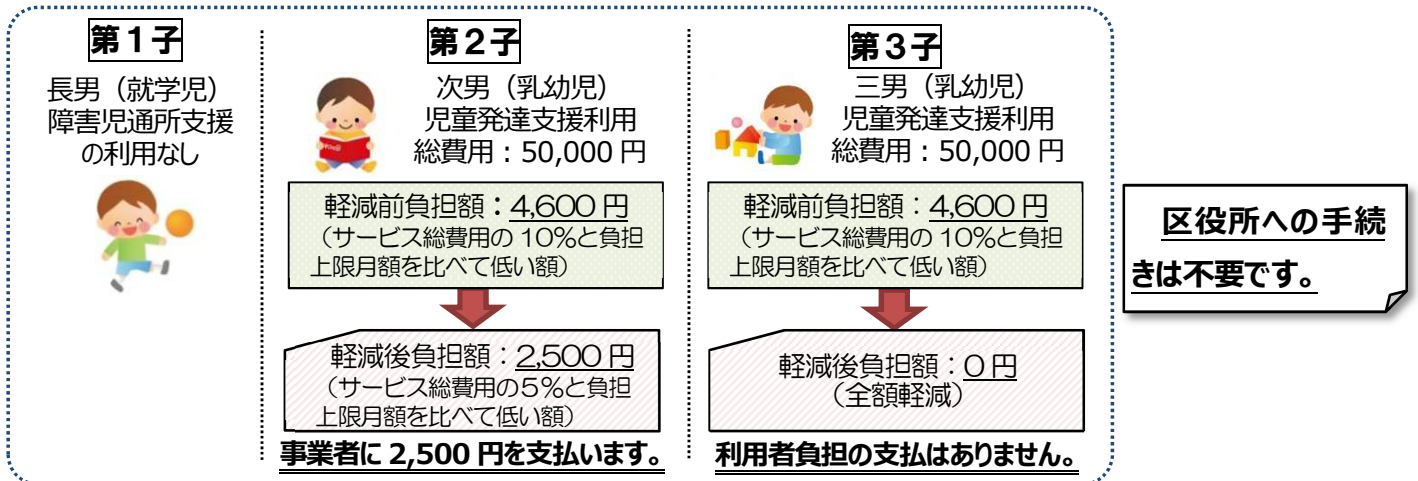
第１子

長男（就学児）
障害児通所支援
の利用なし

第２子

次男（乳幼児）
児童発達支援利用
総費用：50,000 円

軽減前負担額：4,600 円
（サービス総費用の 10%と負担上限月額を比べて低い額）

軽減後負担額：2,500 円
（サービス総費用の５%と負担上限月額を比べて低い額）

事業者に 2,500 円を支払います。

第３子

三男（乳幼児）
児童発達支援利用
総費用：50,000 円

軽減前負担額：4,600 円
（サービス総費用の 10%と負担上限月額を比べて低い額）

軽減後負担額：０円
（全額軽減）

利用者負担の支払はありません。

区役所への手続きは不要です。